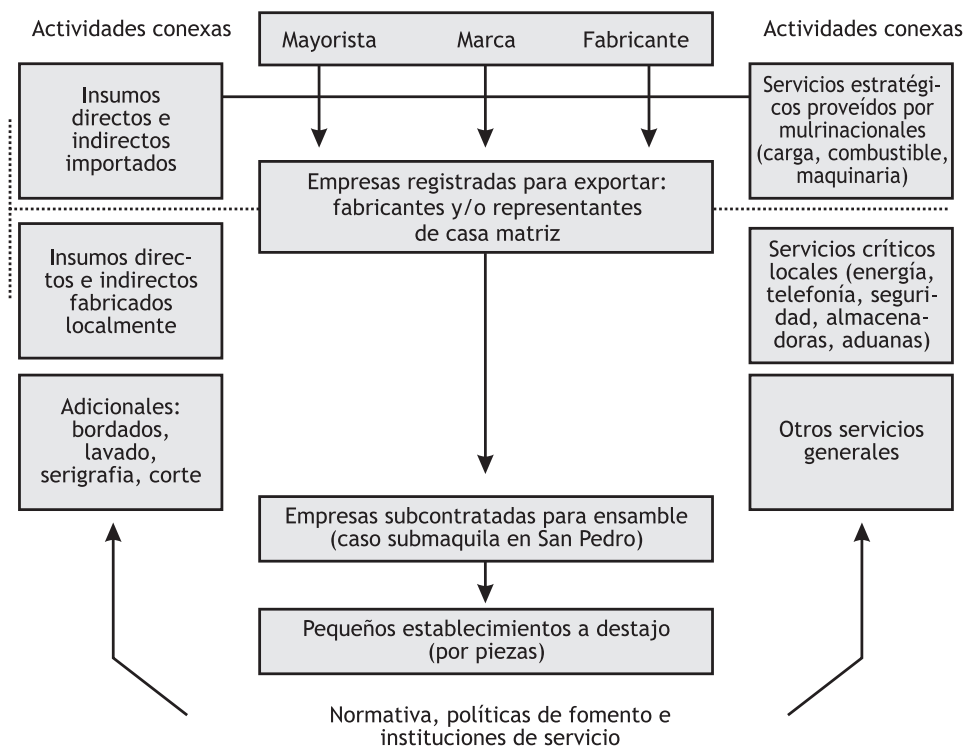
Actividades conexas

Mayorista Marca Fabricante

Actividades conexas

Insumos directos e indirectos importados

Servicios estratégicos proveídos por mulrinacionales (carga, combustible, maquinaria)

Empresas registradas para exportar: fabricantes y/o representantes de casa matriz

Insumos directos e indirectos fabricados localmente

Servicios críticos locales (energía, telefonía, seguridad, almacenadoras, aduanas)

Adicionales: bordados, lavado, serigrafia, corte

Otros servicios generales

Empresas subcontratadas para ensamble (caso submaquila en San Pedro)

Pequeños establecimientos a destajo (por piezas)

Normativa, políticas de fomento e instituciones de servicio